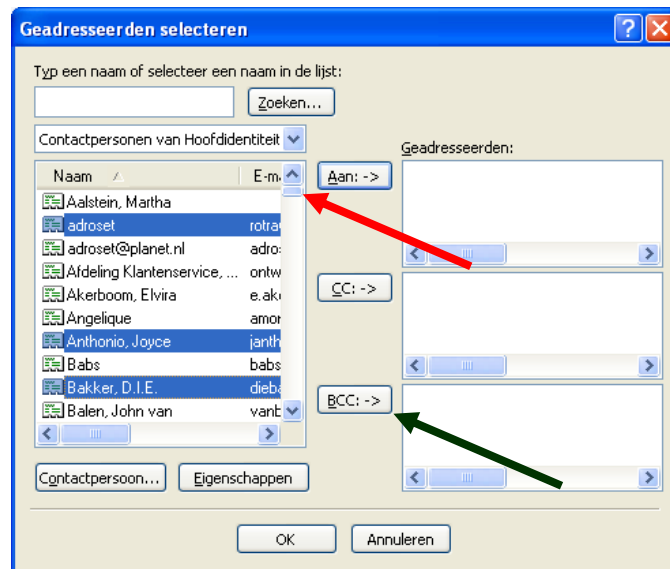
Geadresseerden selecteren

Typ een naam of selecteer een naam in de lijst:

Zoeken...

Contactpersonen van Hoofdidentiteit

Geadresseerden:

| Naam | E-m |
|---|---|
| Aalstein, Martha | |
| adroset | rotra |
| adroset@planet.nl | adro |
| Afdeling Klantenservice, ... | ontw |
| Akerboom, Elvira | e.ak |
| Angelique | amor |
| Anthonio, Joyce | janth |
| Babs | babs |
| Bakker, D.I.E. | dieba |
| Balen, John van | vanb |

Aan: ->

CC: ->

BCC: ->

Contactpersoon...

Eigenschappen

OK

Annuleren